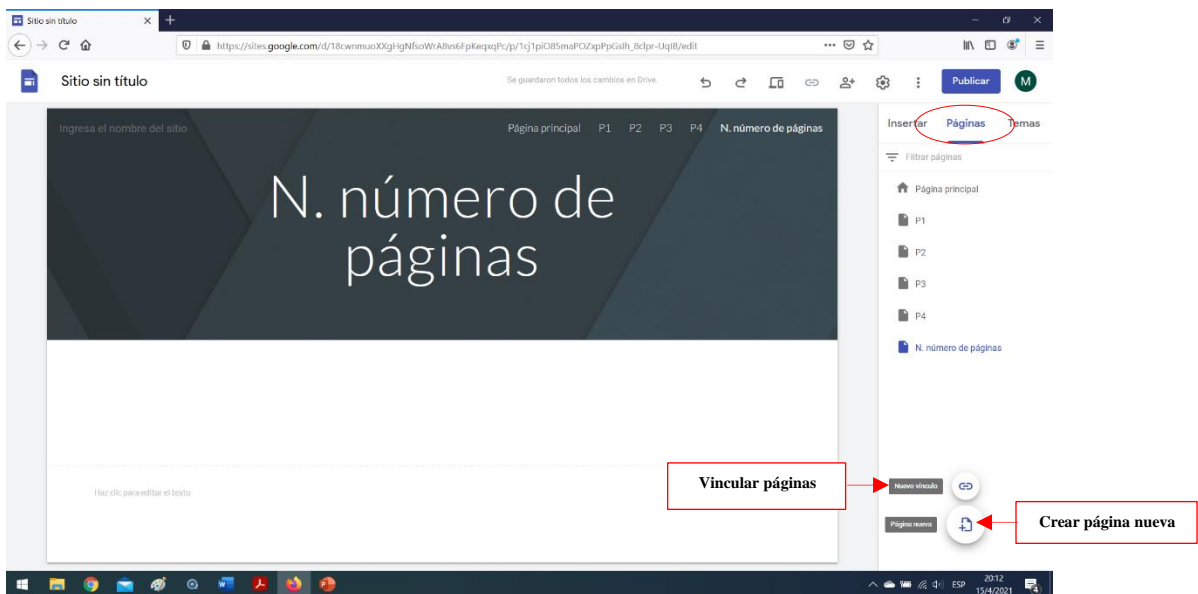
Sitio sin título

https://sites.google.com/d/18cwnmuoXlGgHgNfsoWrA8vs6FpKeqxqPc/p/1cJ1piO85maPOZxpPpGslh_8clpr-UqlB/edit

Sitio sin título

Se guardaron todos los cambios en Drive.

Publicar

M

Ingresa el nombre del sitio

Página principal P1 P2 P3 P4 N. número de páginas

N. número de páginas

Haz clic para editar el texto

Insertar Páginas Temas

Filtrar páginas

Página principal

P1

P2

P3

P4

N. número de páginas

Vincular páginas

Nuevo vínculo

Página nueva

Crear página nueva

ESP 20:12 15/4/2021